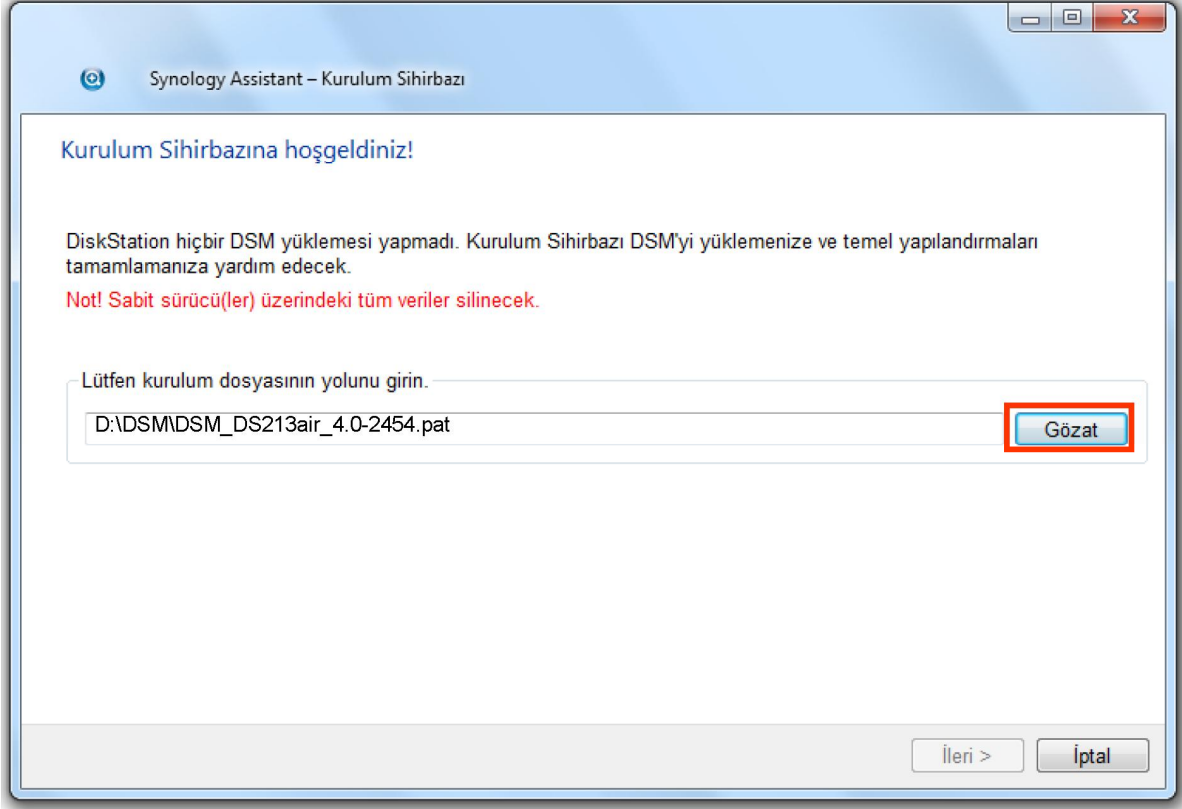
Synology Assistant – Kurulum Sihirbazı

Kurulum Sihirbazına hoşgeldiniz!

DiskStation hiçbir DSM yüklemesi yapmadı. Kurulum Sihirbazı DSM'yi yüklemenize ve temel yapılandırmaları tamamlamanıza yardım edecek.

Not! Sabit sürücü(ler) üzerindeki tüm veriler silinecek.

Lütfen kurulum dosyasının yolunu girin.

D:\DSM\DSM_DS213air_4.0-2454.pat

Gözat

İleri >

İptal